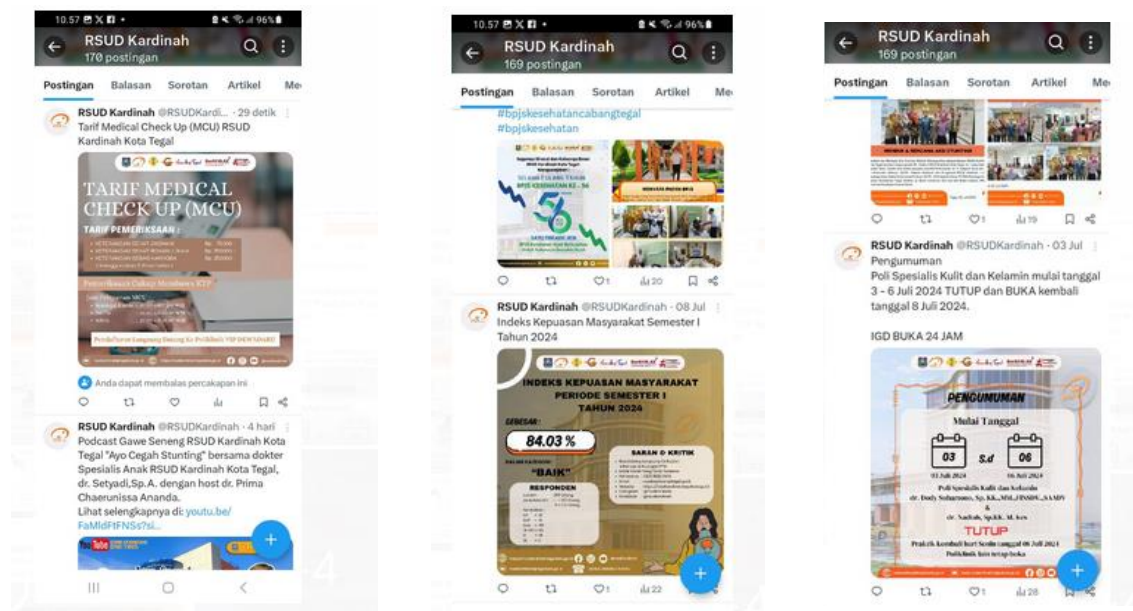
10.57 96%

RSUD Kardinah
170 postingan

Postingan Balasan Sorotan Artikel Me

RSUD Kardinah @RSUDKardi... · 29 detik
Tarif Medical Check Up (MCU) RSUD Kardinah Kota Tegal

TARIF MEDICAL CHECK UP (MCU)

TARIF PEMERIKSAAN :

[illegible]

Persyaratan Cukup Membawa KTP

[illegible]

Pendaftaran Langsung Datang Ke Poliklinik VIP DEWANDARU

Anda dapat membalas percakapan ini

RSUD Kardinah @RSUDKardinah · 4 hari
Podcast Gawe Seneng RSUD Kardinah Kota Tegal "Ayo Cegah Stunting" bersama dokter Spesialis Anak RSUD Kardinah Kota Tegal, dr. Setyadi,Sp.A. dengan host dr. Prima Chaerunissa Ananda.
Lihat selengkapnya di: youtu.be/FaMldFtFNSs?si...

10.57 96%

RSUD Kardinah
169 postingan

Postingan Balasan Sorotan Artikel Me

#bpjskesehatancabangtegal
#bpjskesehatan

56

20

RSUD Kardinah @RSUDKardinah · 08 Jul
Indeks Kepuasan Masyarakat Semester I Tahun 2024

INDEKS KEPUASAN MASYARAKAT PERIODE SEMESTER I TAHUN 2024

SEBESAR :
84.03 %

"BAIK"

RESPONDEN

SARAN & KRITIK

22

RSUD Kardinah
169 postingan

Postingan Balasan Sorotan Artikel Me

1 19

RSUD Kardinah @RSUDKardinah · 03 Jul
Pengumuman
Poli Spesialis Kulit dan Kelamin mulai tanggal 3 - 6 Juli 2024 TUTUP dan BUKA kembali tanggal 8 Juli 2024.

IGD BUKA 24 JAM

PENGUMUMAN

Mulai Tanggal

03 s.d 06

03 Juli 2024 06 Juli 2024

Poli Spesialis Kulit dan Kelamin
dr. Dody Suhartono, Sp. KK., MM., FINSDV., FAADV
&
dr. Nadiah, Sp.KK. M. kes

TUTUP

Praktik kembali hari Senin tanggal 08 Juli 2024
Poliklinik lain tetap buka

1 28